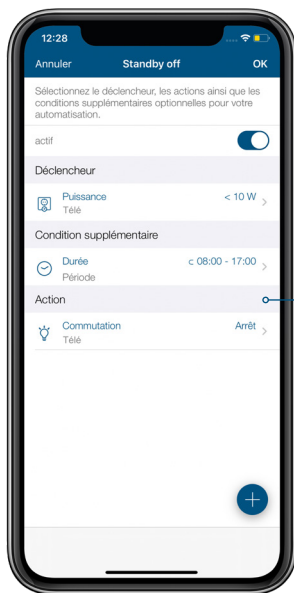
12:28

Annuler
Standby off
OK

Sélectionnez le déclencheur, les actions ainsi que les conditions supplémentaires optionnelles pour votre automatisation.

actif

Déclencheur

Puissance
Télé
< 10 W

Condition supplémentaire

Durée
Période
⊂ 08:00 - 17:00

Action

Commutation
Télé
Arrêt